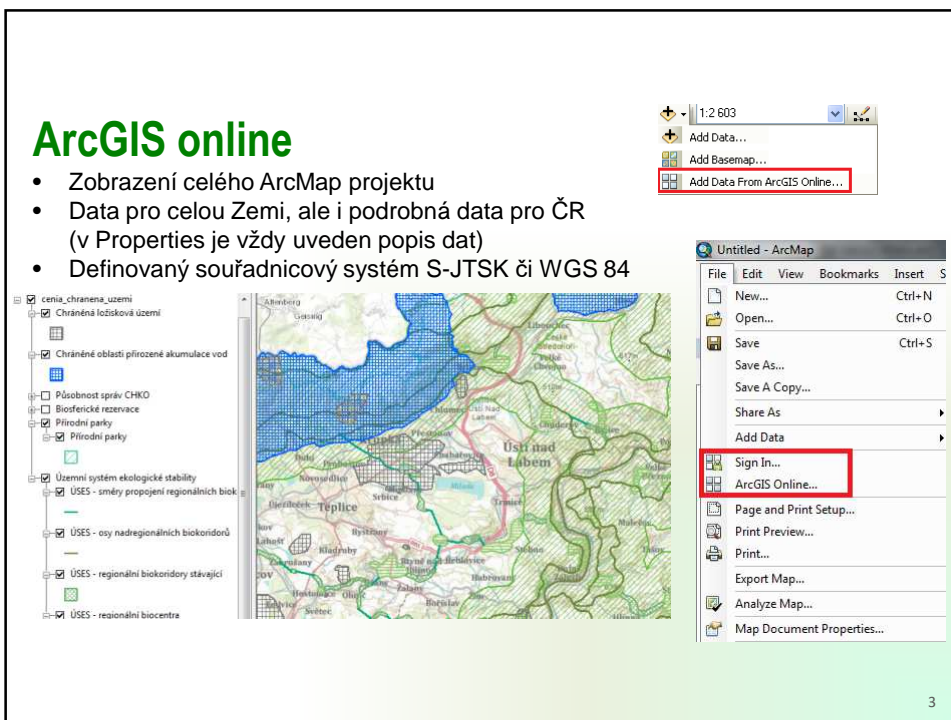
ArcGIS online

- Zobrazení celého ArcMap projektu
- Data pro celou Zemi, ale i podrobná data pro ČR (v Properties je vždy uveden popis dat)
- Definovaný souřadnicový systém S-JTSK či WGS 84

1:2 603
Add Data...
Add Basemap...
Add Data From ArcGIS Online...

Untitled - ArcMap
File Edit View Bookmarks Insert S
New... Ctrl+N
Open... Ctrl+O
Save Ctrl+S
Save As...
Save A Copy...
Share As
Add Data
Sign In...
ArcGIS Online...
Page and Print Setup...
Print Preview...
Print...
Export Map...
Analyze Map...
Map Document Properties...

cenia_chranena_uzemi
Chráněná ložisková území
Chráněné oblasti přirozené akumulace vod
Působnost správ CHKO
Biosferické rezervace
Přírodní parky
Přírodní parky
Územní systém ekologické stability
ÚSES - směry propojení regionálních biok
ÚSES - osy nadregionálních biokoridorů
ÚSES - regionální biokoridory stávající
ÚSES - regionální biocentra

Teplice
Ústí nad Labem

3